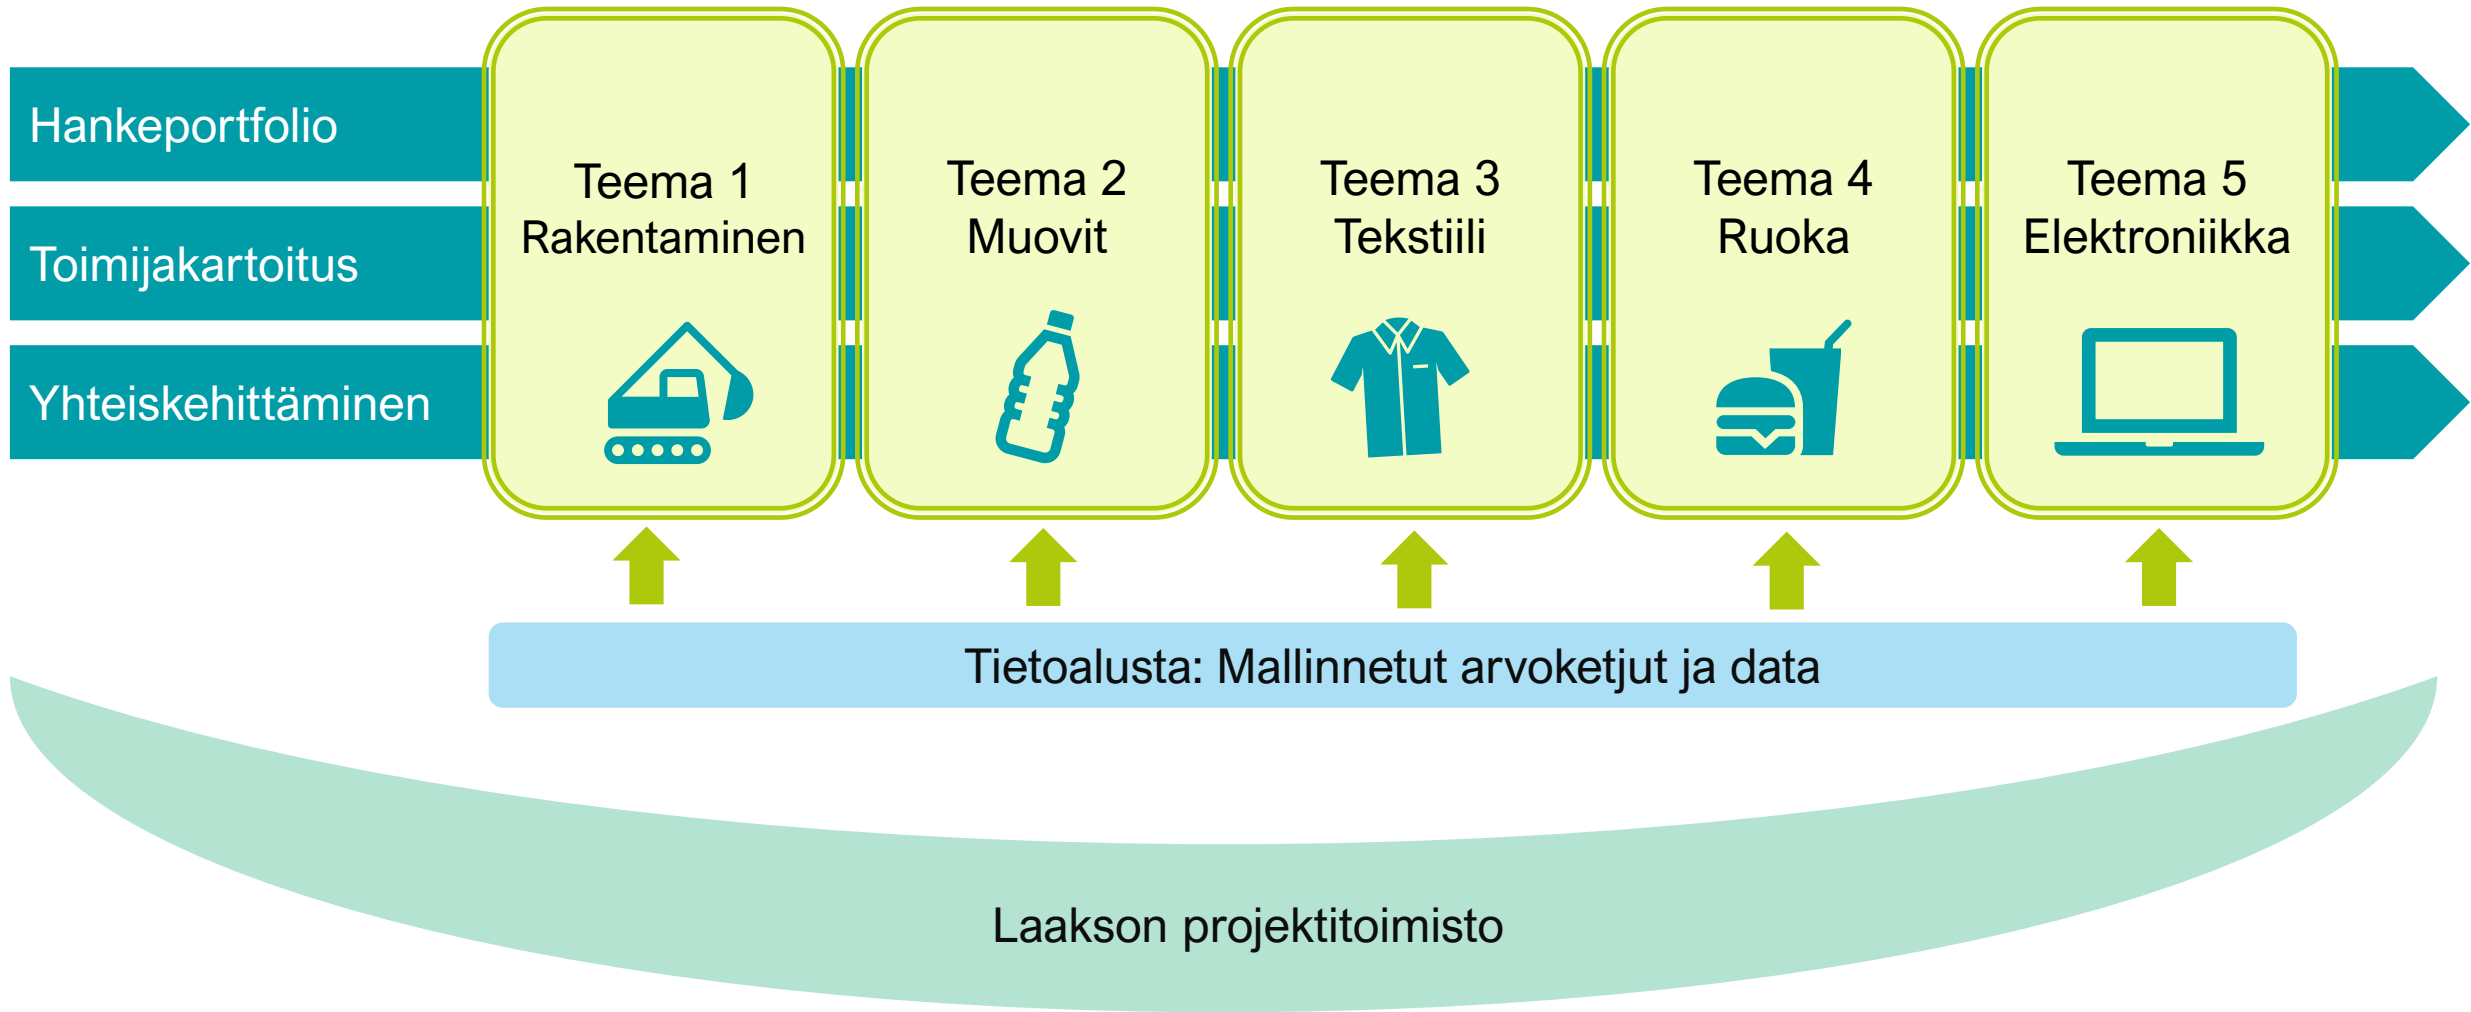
Hankeportfolio

Toimijakartoitus

Yhteiskehittäminen

Teema 1
Rakentaminen

Teema 2
Muovit

Teema 3
Tekstiili

Teema 4
Ruoka

Teema 5
Elektroniikka

Tietoalusta: Mallinnetut arvoketjut ja data

Laakson projektitoimisto